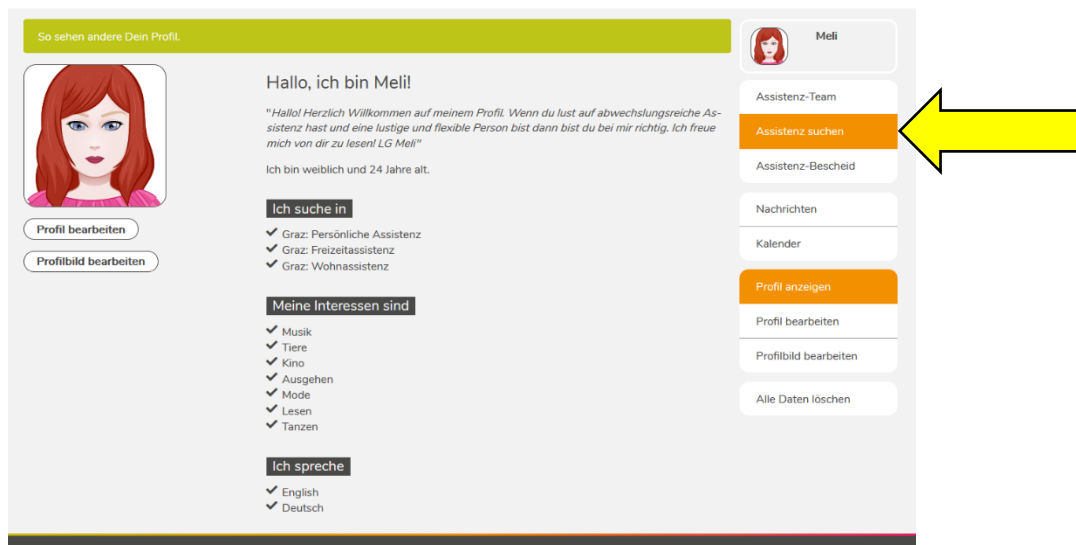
So sehen andere Dein Profil.

Profil bearbeiten

Profilbild bearbeiten

Hallo, ich bin Meli!

"Hallo! Herzlich Willkommen auf meinem Profil. Wenn du lust auf abwechslungsreiche Assistenz hast und eine lustige und flexible Person bist dann bist du bei mir richtig. Ich freue mich von dir zu lesen! LG Meli"

Ich bin weiblich und 24 Jahre alt.

Ich suche in

Graz: Persönliche Assistenz
Graz: Freizeitassistenz
Graz: Wohnassistenz

Meine Interessen sind

Musik
Tiere
Kino
Ausgehen
Mode
Lesen
Tanzen

Ich spreche

English
Deutsch

Meli

Assistenz-Team
Assistenz suchen
Assistenz-Bescheid

Nachrichten
Kalender

Profil anzeigen
Profil bearbeiten
Profilbild bearbeiten

Alle Daten löschen